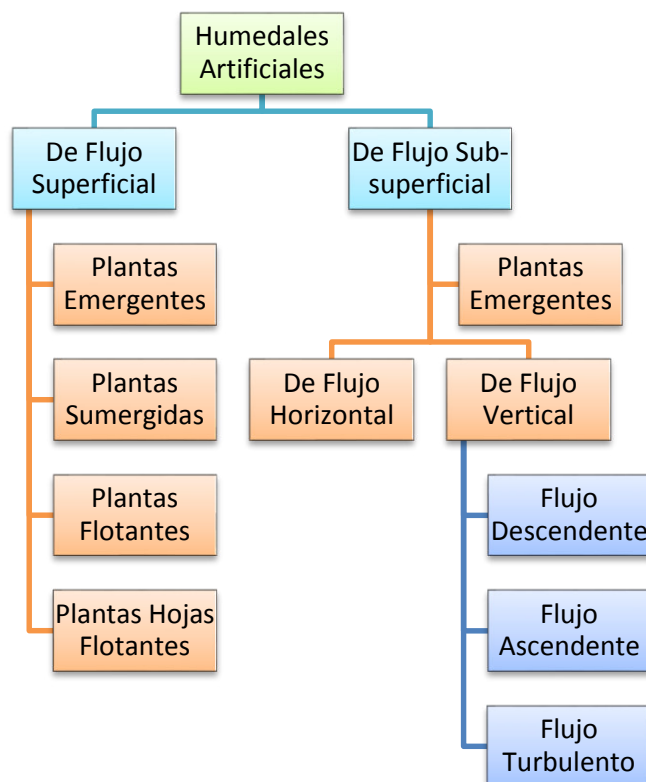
Humedales Artificiales

De Flujo Superficial

Plantas Emergentes

Plantas Sumergidas

Plantas Flotantes

Plantas Hojas Flotantes

De Flujo Sub-superficial

Plantas Emergentes

De Flujo Horizontal

De Flujo Vertical

Flujo Descendente

Flujo Ascendente

Flujo Turbulento